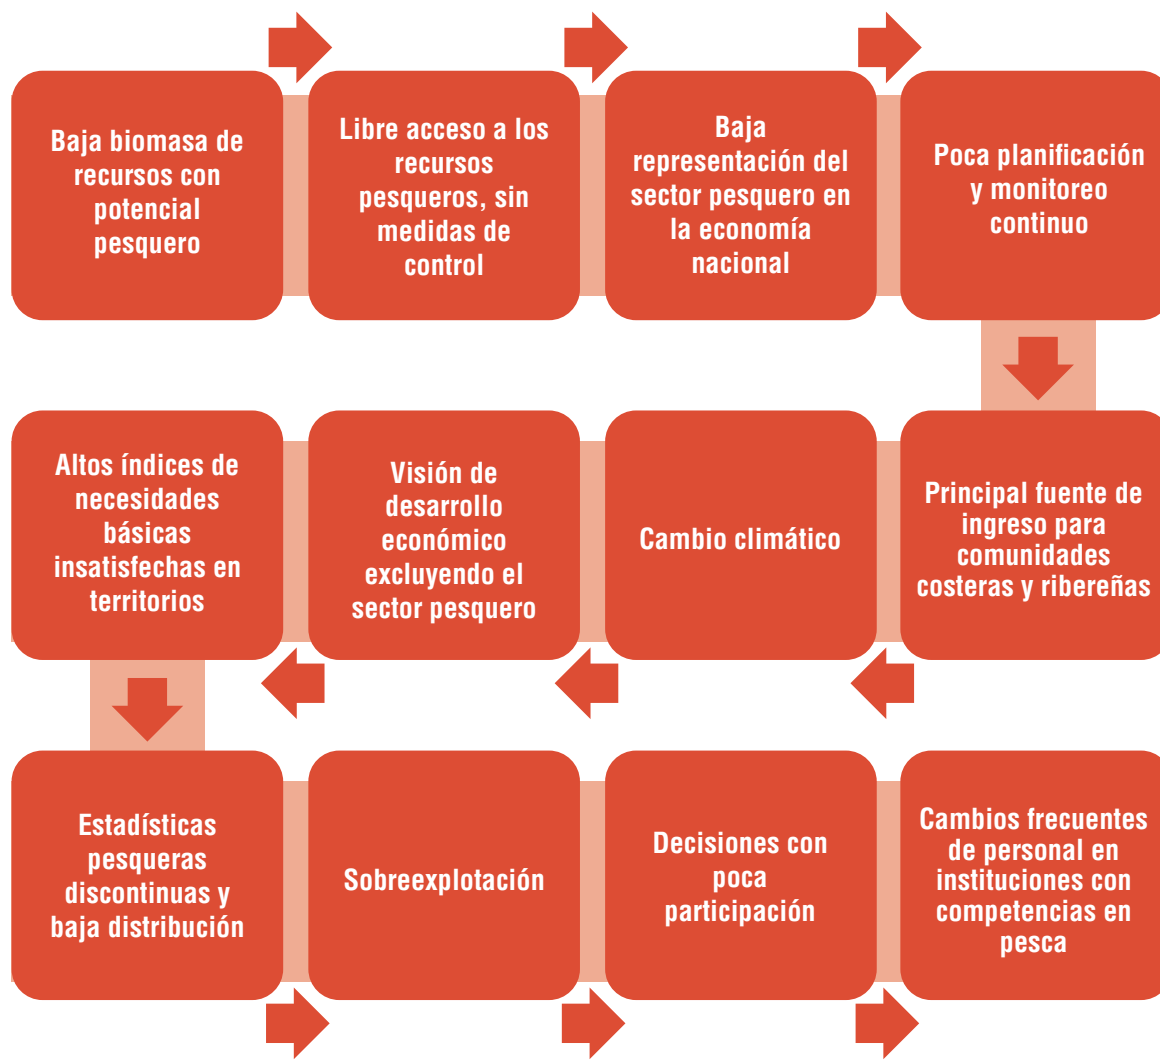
Baja biomasa de recursos con potencial pesquero

Libre acceso a los recursos pesqueros, sin medidas de control

Baja representación del sector pesquero en la economía nacional

Poca planificación y monitoreo continuo

Principal fuente de ingreso para comunidades costeras y ribereñas

Cambio climático

Visión de desarrollo económico excluyendo el sector pesquero

Altos índices de necesidades básicas insatisfechas en territorios

Estadísticas pesqueras discontinuas y baja distribución

Sobreexplotación

Decisiones con poca participación

Cambios frecuentes de personal en instituciones con competencias en pesca